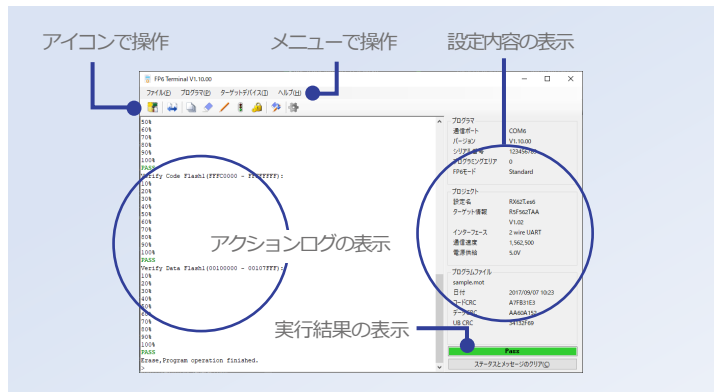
アイコンで操作

メニューで操作

設定内容の表示

FP6 Terminal V1.10.00

ファイル(F) プログラマ(P) ターゲットデバイス(T) ヘルプ(H)

50%
60%
70%
80%
90%
100%
PASS
Verify Code Flash1(FFFC0000 - FFFFFFFF):
10%
20%
30%
40%
50%
60%
70%
80%
90%
100%
PASS
Verify Data Flash1(00100000 - 00107FFF):
10%
20%
30%
40%
50%
60%
70%
80%
90%
100%
PASS
Erase,Program operation finished.
>

アクションログの表示

実行結果の表示

プログラマ
通信ポート COM6
バージョン V1.10.00
シリアル番号 12345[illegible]
プログラミングエリア 0
FP6モード Standard

プロジェクト
設定名 RX62T.es6
ターゲット情報 R5F562TAA
V1.02
インターフェース 2 wire UART
通信速度 1,562,500
電源供給 5.0V

プログラムファイル
sample.mot
日付 2017/09/07 10:23
コードCRC A7FB31E3
データCRC AA60A152
UB CRC 54132F69

Pass

ステータスとメッセージのクリア(L)